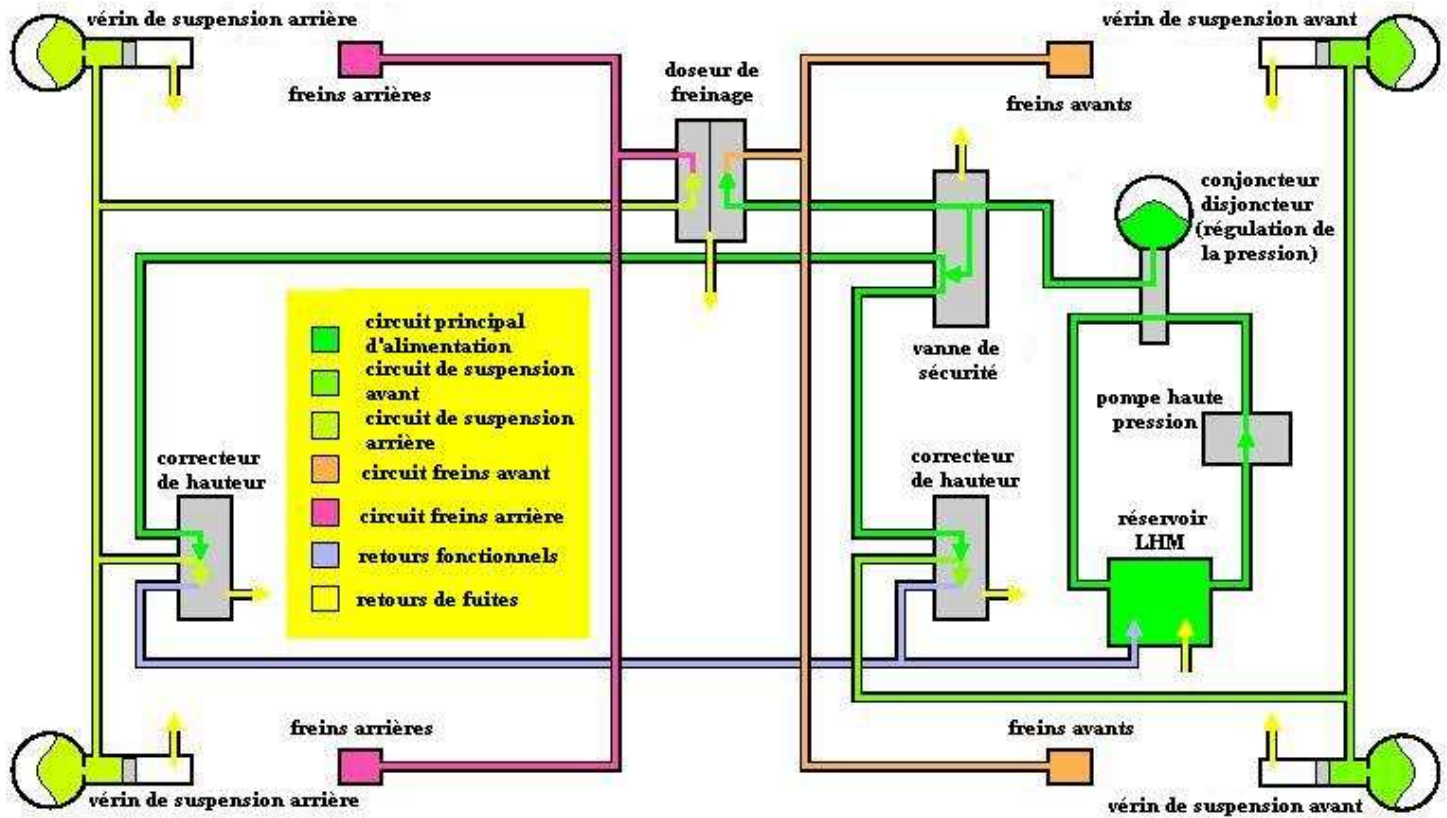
vérin de suspension arrière

freins arrières

doseur de freinage

freins avants

vérin de suspension avant

conjoncteur disjoncteur (régulation de la pression)

vanne de sécurité

pompe haute pression

circuit principal d'alimentation

circuit de suspension avant

circuit de suspension arrière

circuit freins avant

circuit freins arrière

retours fonctionnels

retours de fuites

correcteur de hauteur

correcteur de hauteur

réservoir LHM

freins arrières

freins avants

vérin de suspension arrière

vérin de suspension avant